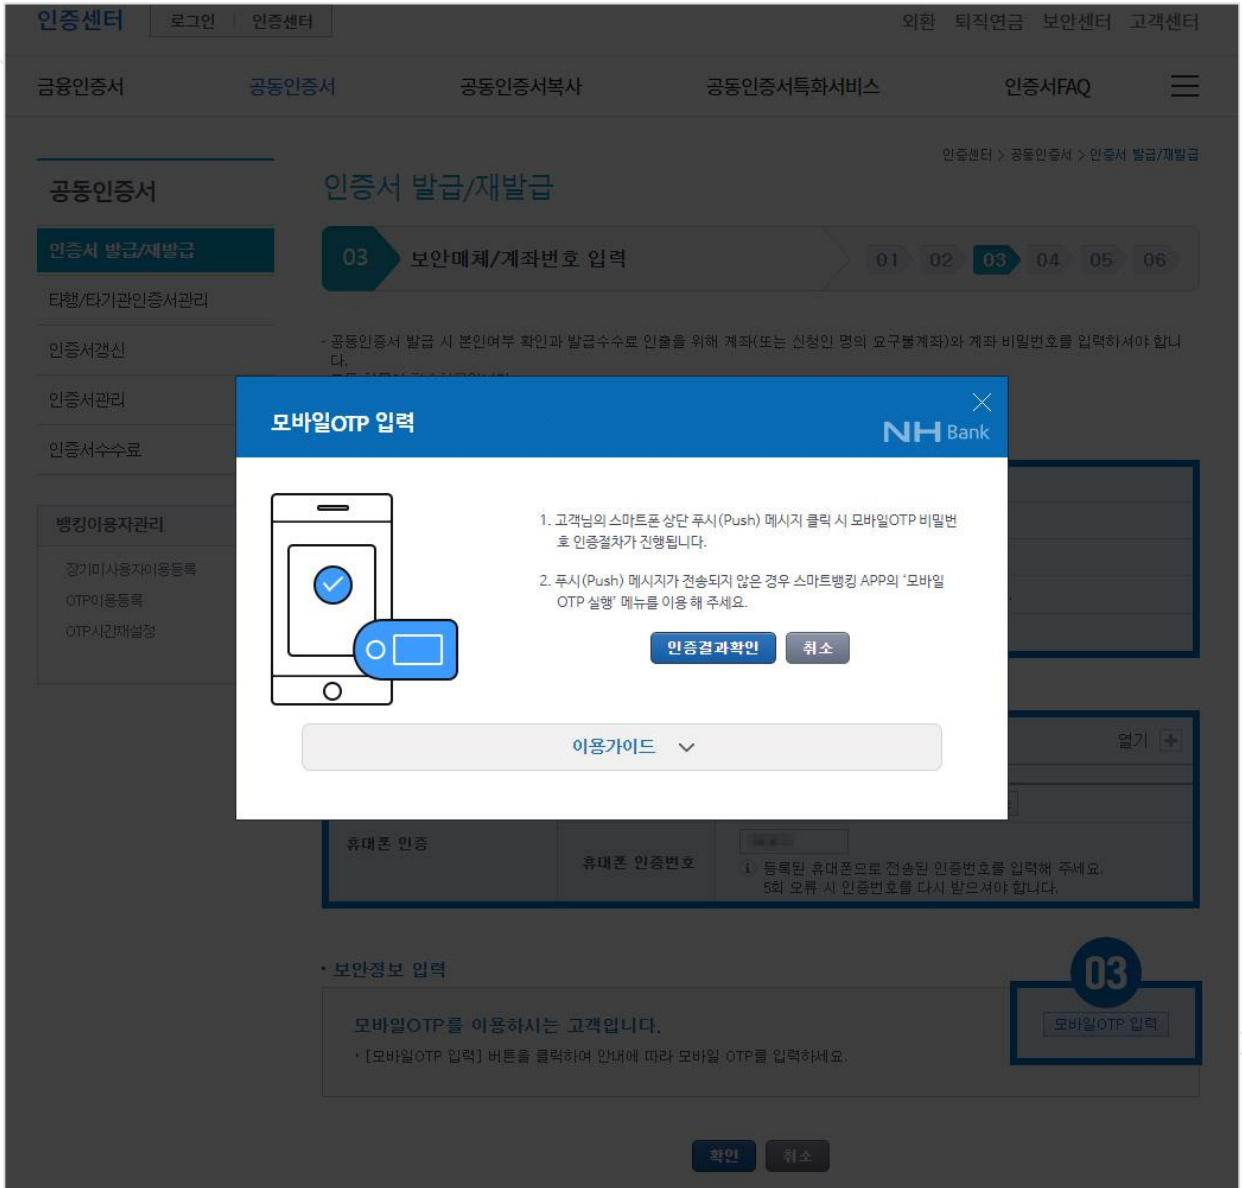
인증센터 로그인 인증센터 외환 퇴직연금 보안센터 고객센터

금융인증서 공동인증서 공동인증서복사 공동인증서특화서비스 인증서FAQ

인증센터 > 공동인증서 > 인증서 발급/재발급

공동인증서

인증서 발급/재발급

타행/타기관인증서관리

인증서갱신

인증서관리

인증서수수료

뱅킹이용자관리

장기미사용자이용등록

OTP이용등록

OTP시간재설정

인증서 발급/재발급

03 보안매체/계좌번호 입력 01 02 03 04 05 06

- 공동인증서 발급 시 본인여부 확인과 발급수수료 인출을 위해 계좌(또는 신청인 명의 요구불계좌)와 계좌 비밀번호를 입력하셔야 합니다.

모바일OTP 입력

NH Bank

1. 고객님의 스마트폰 상단 푸시(Push) 메시지 클릭 시 모바일OTP 비밀번호 인증절차가 진행됩니다.

2. 푸시(Push) 메시지가 전송되지 않은 경우 스마트뱅킹 APP의 '모바일 OTP 실행' 메뉴를 이용해 주세요.

인증결과확인 취소

이용가이드

열기

휴대폰 인증 휴대폰 인증번호

등록된 휴대폰으로 전송된 인증번호를 입력해 주세요.
5회 오류 시 인증번호를 다시 받으셔야 합니다.

· 보안정보 입력

03

모바일OTP를 이용하시는 고객입니다.

· [모바일OTP 입력] 버튼을 클릭하여 안내에 따라 모바일 OTP를 입력하세요.

모바일OTP 입력

확인 취소